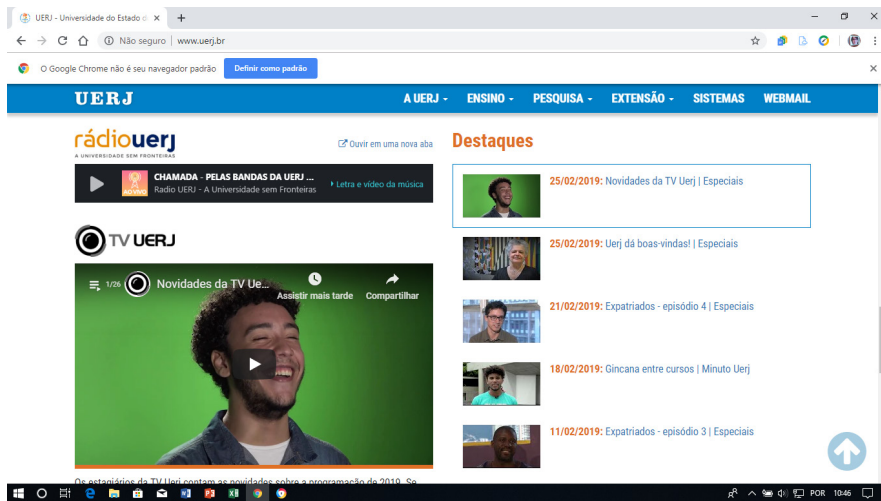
UERJ - Universidade do Estado d ×
+
Não seguro | www.uerj.br
O Google Chrome não é seu navegador padrão
Definir como padrão
UERJ
A UERJ - ENSINO - PESQUISA - EXTENSÃO - SISTEMAS WEBMAIL
rádiouerj
A UNIVERSIDADE SEM FRONTEIRAS
Ouvir em uma nova aba
CHAMADA - PELAS BANDAS DA UERJ ...
Radio UERJ - A Universidade sem Fronteiras
Letra e vídeo da música
AO VIVO
TV UERJ
1/26 Novidades da TV Ue...
Assistir mais tarde
Compartilhar
Os estagiários da TV Uerj contam as novidades sobre a programação de 2019. Se
Destaques
25/02/2019: Novidades da TV Uerj | Especiais
25/02/2019: Uerj dá boas-vindas! | Especiais
21/02/2019: Expatriados - episódio 4 | Especiais
18/02/2019: Gincana entre cursos | Minuto Uerj
11/02/2019: Expatriados - episódio 3 | Especiais
POR 10:46